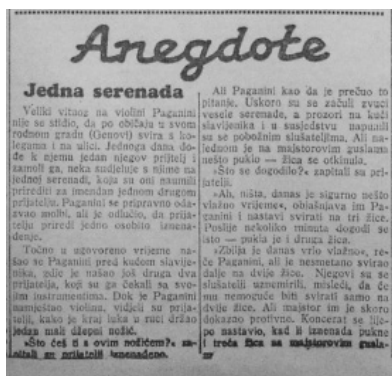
Anegdote

Jedna serenada

Veliki vitaog na violini Paganini nije se stidio, da po običaju u svom rodnom gradu (Đenovi) svira s kolegama i na ulici. Jednoga dana dođe k njemu jedan njegov prijatelj i zamoli ga, neka sudjeluje s njime na jednoj serenadi, koju su oni namislili priredili za imendan jednom drugom prijatelju. Paganini se pripravno odazvao molbi, ali je odlučio, da prijatelju priredi jedno osobito iznenađenje.

Točno u ugovoreno vrijeme našao se Paganini pred kućom slavljenika, gdje je našao još druga dva prijatelja, koji su ga čekali sa svojim instrumentima. Dok je Paganini namještao violinu, vidjeli su prijatelji, kako je kratko izvadio iz kutije jedan mali džepni nožić.

»Što ćeš ti s ovim nožićem?« zapitali su prijatelji iznenađeno.

Ali Paganini kao da je prečuo to pitanje. Uskoro su se začuli zvuci vesele serenade, a prozori na kući slavljenika i u susjedstvu napunili su se pobožnim slušateljima. Ali najednom je na majstorovim guslama nešto puklo — žica se otkinula.

»Što se dogodilo?« zapitali su prijatelji.

»Ah, ništa, danas je sigurno nešto vlažno vrijeme«, objašnjava im Paganini i nastavi svirati na tri žice. Poslije nekoliko minuta dogodi se isto — pukla je i druga žica.

»Zbilja je danas vrlo vlažno«, reče Paganini, ali je nesmetano svirao dalje na dvije žice. Njegovi su se slušatelji uznemirili, misleći, da će mu nemoguće biti svirati samo na dvije žice. Ali majstor im je skoro dokazao protivno. Koncerat se lijepo nastavio, kad li iznenada pukne i treća žica na majstorovim guslama.